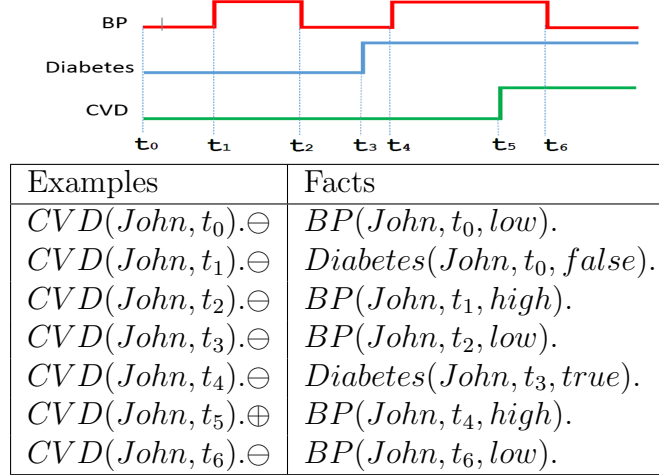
BP

Diabetes

CVD

$t_0$ $t_1$ $t_2$ $t_3$ $t_4$ $t_5$ $t_6$

| Examples | Facts |
|---|---|
| $CVD(John, t_0).\ominus$ | $BP(John, t_0, low).$ |
| $CVD(John, t_1).\ominus$ | $Diabetes(John, t_0, false).$ |
| $CVD(John, t_2).\ominus$ | $BP(John, t_1, high).$ |
| $CVD(John, t_3).\ominus$ | $BP(John, t_2, low).$ |
| $CVD(John, t_4).\ominus$ | $Diabetes(John, t_3, true).$ |
| $CVD(John, t_5).\oplus$ | $BP(John, t_4, high).$ |
| $CVD(John, t_6).\ominus$ | $BP(John, t_6, low).$ |